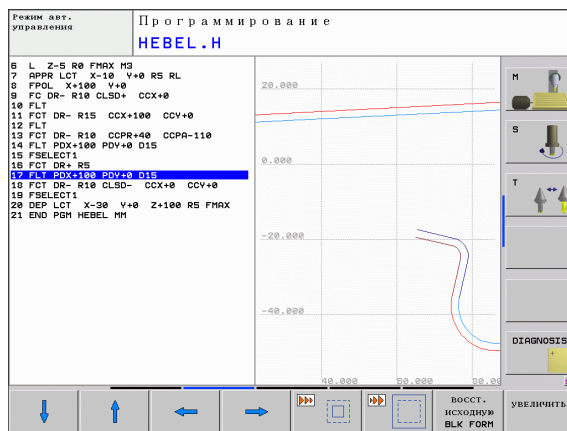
Режим авт. управления

Программирование

HEBEL.H

6 L Z-5 R0 FMAX M3
7 APPR LCT X-10 Y+0 R5 RL
8 FPOL X+100 Y+0
9 FC DR- R10 CLSD+ CCX+0
10 FLT
11 FCT DR- R15 CCX+100 CCY+0
12 FLT
13 FCT DR- R10 CCPR+40 CCPA-110
14 FLT PDX+100 PDY+0 D15
15 FSELECT1
16 FCT DR+ R5
17 FLT PDX+100 PDY+0 D15
18 FCT DR- R10 CLSD- CCX+0 CCY+0
19 FSELECT1
20 DEP LCT X-30 Y+0 Z+100 R5 FMAX
21 END PGM HEBEL MM

20.000

0.000

-20.000

-40.000

40.000

60.000

80.00

M

S

T

DIAGNOSIS

ВОССТ. ИСХОДНУЮ BLK FORM

УВЕЛИЧИТЬ